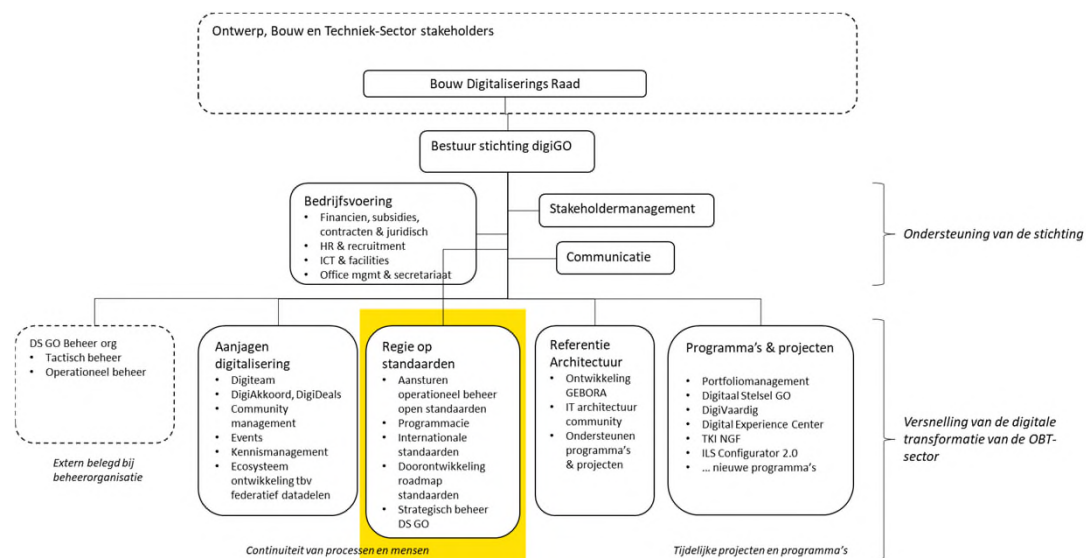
Ontwerp, Bouw en Techniek-Sector stakeholders

Bouw Digitaliserings Raad

Bestuur stichting digiGO

Bedrijfsvoering
- Financien, subsidies, contracten & juridisch
- HR & recruitment
- ICT & facilities
- Office mgmt & secretariaat

Stakeholdermanagement

Communicatie

Ondersteuning van de stichting

DS GO Beheer org
- Tactisch beheer
- Operationeel beheer

Extern belegd bij beheerorganisatie

Aanjagen digitalisering
- Digiteam
- DigiAkkoord, DigiDeals
- Community management
- Events
- Kennismanagement
- Ecosysteem ontwikkeling tbv federatief datadelen

Regie op standaarden
- Aansturen operationeel beheer open standaarden
- Programmacie
- Internationale standaarden
- Doorontwikkeling roadmap standaarden
- Strategisch beheer DS GO

Referentie Architectuur
- Ontwikkeling GEBORA
- IT architectuur community
- Ondersteunen programma's & projecten

Programma's & projecten
- Portfoliomanagement
- Digitaal Stelsel GO
- DigiVaardig
- Digital Experience Center
- TKI NGF
- ILS Configurator 2.0
- … nieuwe programma's

Versnelling van de digitale transformatie van de OBT-sector

Continuiteit van processen en mensen

Tijdelijke projecten en programma's